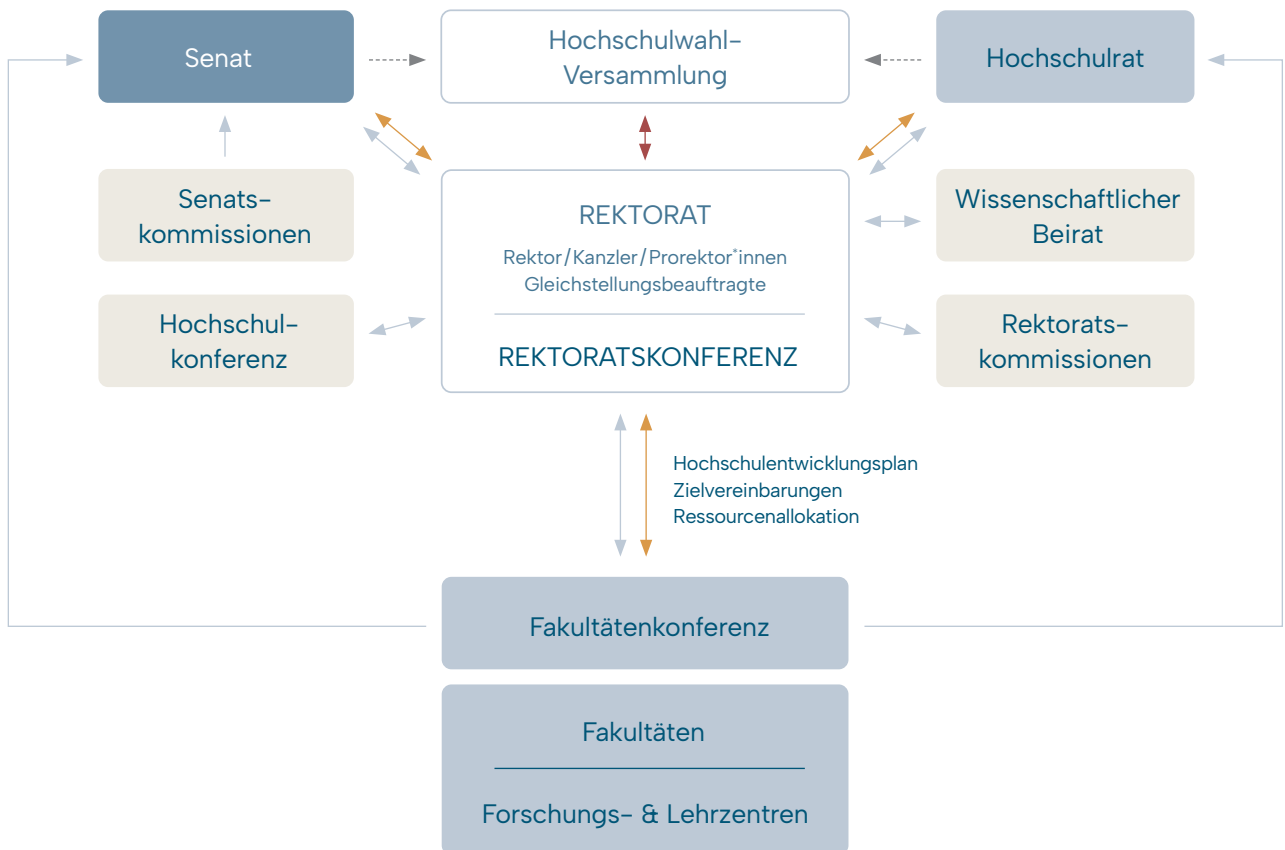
Senat

Hochschulwahl-Versammlung

Hochschulrat

Senatskommissionen

REKTORAT

Rektor/Kanzler/Prorektor*innen
Gleichstellungsbeauftragte

REKTORATSKONFERENZ

Wissenschaftlicher Beirat

Hochschulkonferenz

Rektoratskommissionen

Hochschulentwicklungsplan
Zielvereinbarungen
Ressourcenallokation

Fakultätenkonferenz

Fakultäten

Forschungs- & Lehrzentren